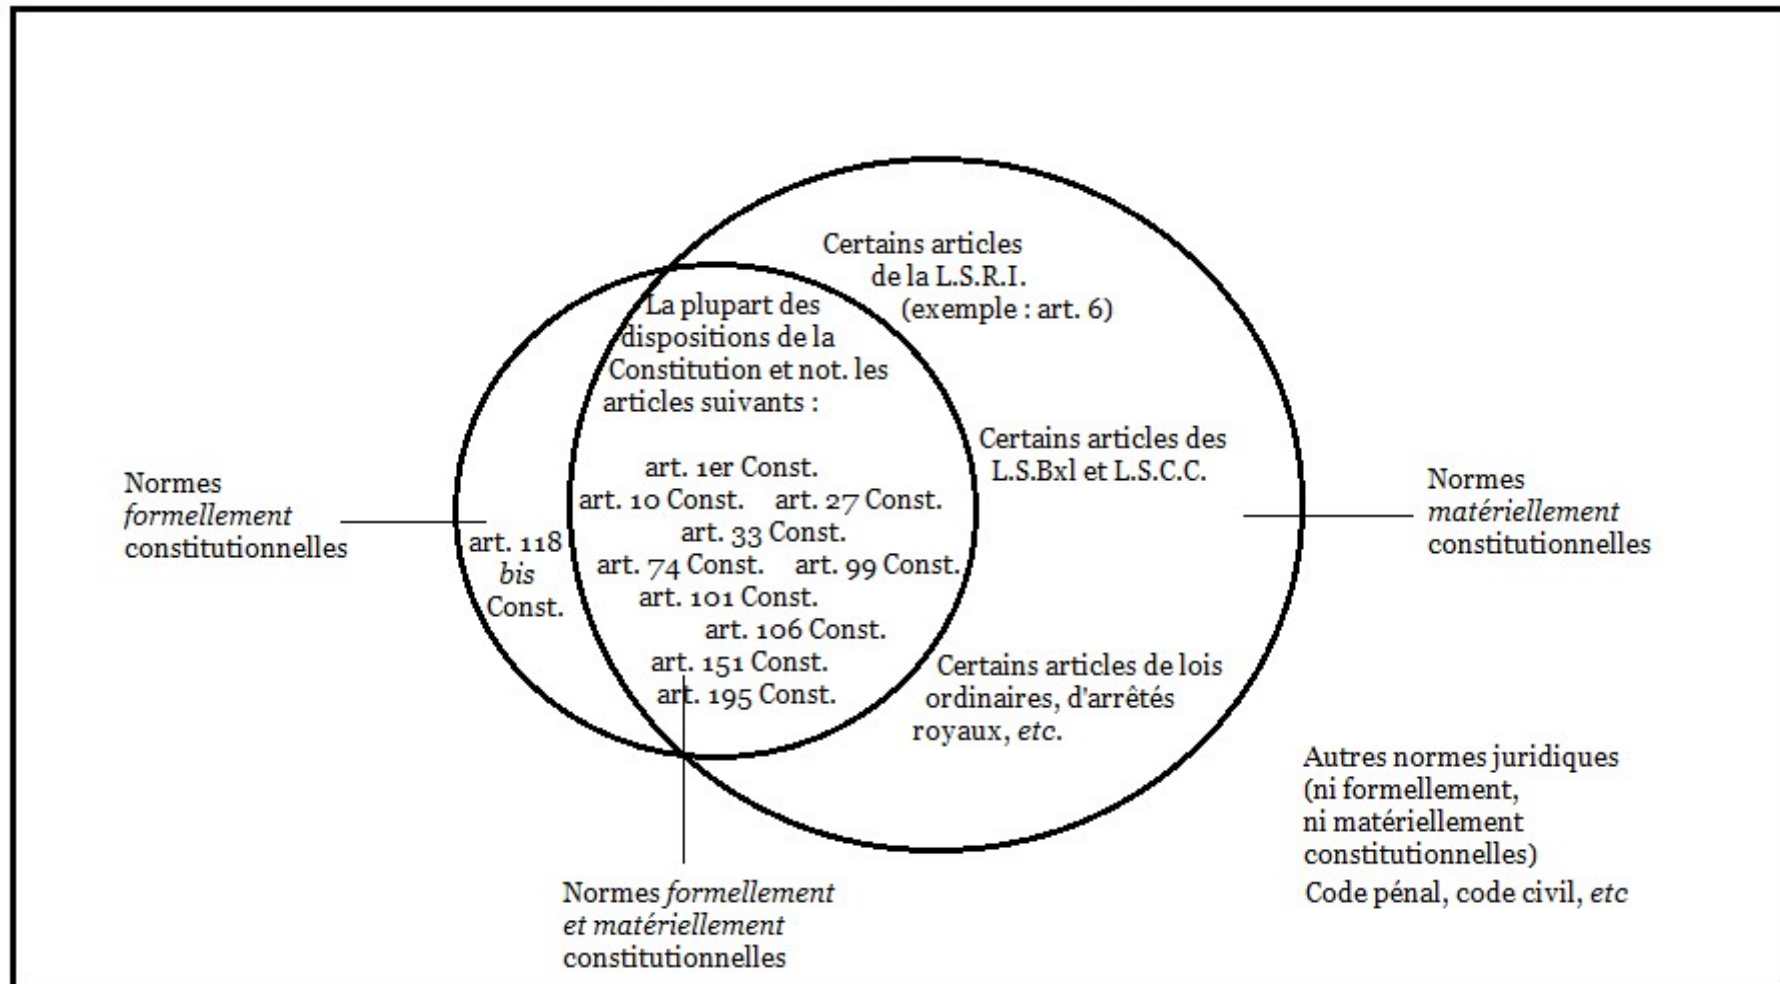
Certains articles de la L.S.R.I. (exemple : art. 6)

La plupart des dispositions de la Constitution et not. les articles suivants :

art. 1er Const.
art. 10 Const. art. 27 Const.
art. 33 Const.
art. 74 Const. art. 99 Const.
art. 101 Const.
art. 106 Const.
art. 151 Const.
art. 195 Const.

Certains articles des L.S.Bxl et L.S.C.C.

Normes *formellement* constitutionnelles

art. 118 *bis* Const.

Normes *matériellement* constitutionnelles

Certains articles de lois ordinaires, d'arrêtés royaux, *etc*.

Autres normes juridiques (ni formellement, ni matériellement constitutionnelles)
Code pénal, code civil, *etc*

Normes *formellement et matériellement* constitutionnelles